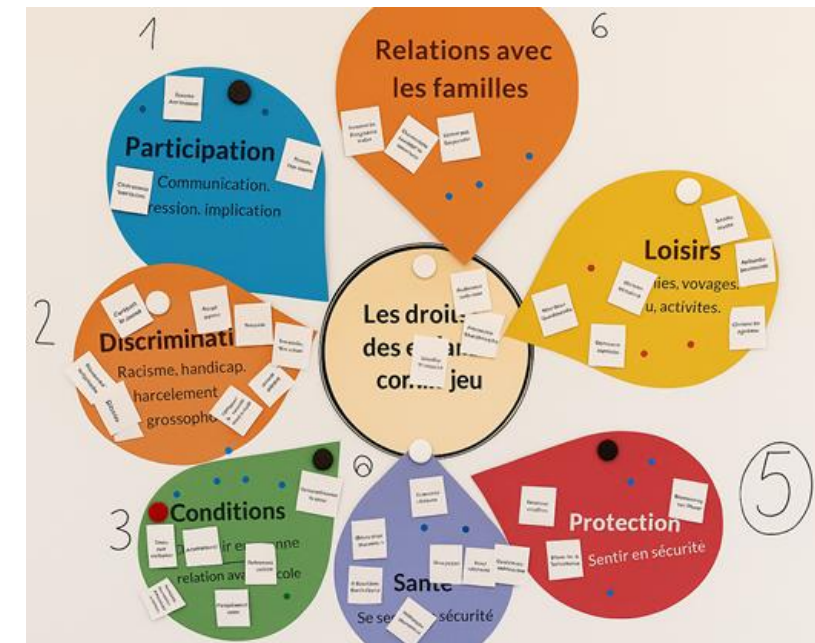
1

6

Relations avec les familles

Participation

Communication. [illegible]ression. implication

Loisirs

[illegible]ies, voyages. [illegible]u, activites.

2

Les droi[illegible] des e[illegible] co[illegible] jeu

Discriminati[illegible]

Racisme, handicap. harcelement grossopho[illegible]

6

5

3

Conditions

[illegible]ir e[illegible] relation ava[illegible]cole

Protection

Sentir en sécurité

Santé

Se se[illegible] sécurité